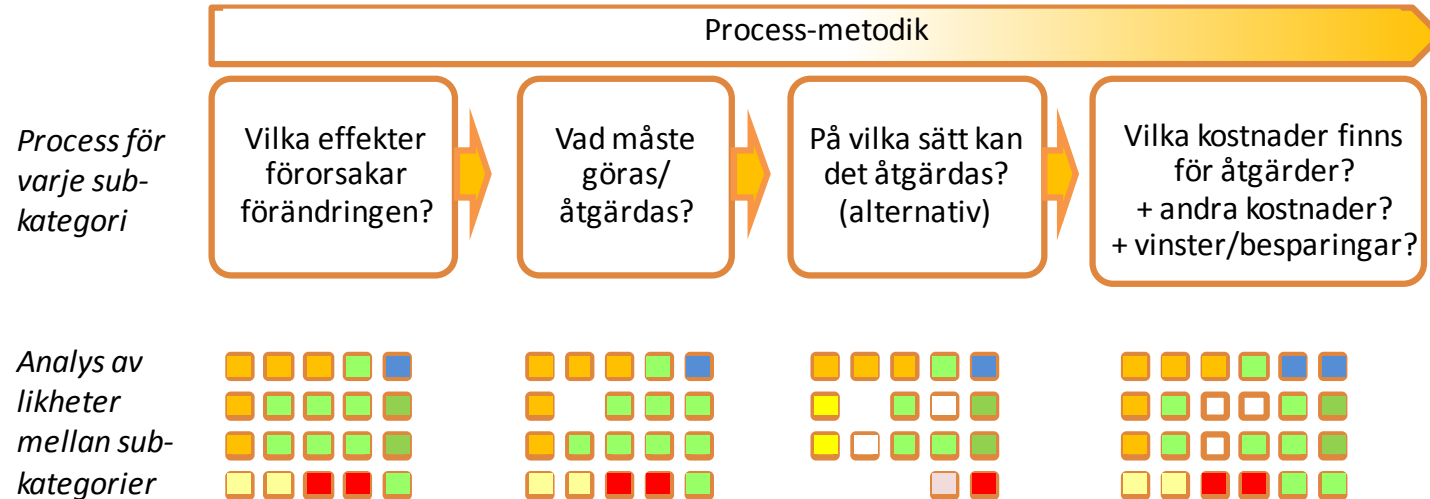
Process-metodik

Process för varje subkategori

Vilka effekter förorsakar förändringen?

Vad måste göras/åtgärdas?

På vilka sätt kan det åtgärdas? (alternativ)

Vilka kostnader finns för åtgärder? + andra kostnader? + vinster/besparingar?

Analys av likheter mellan subkategorier